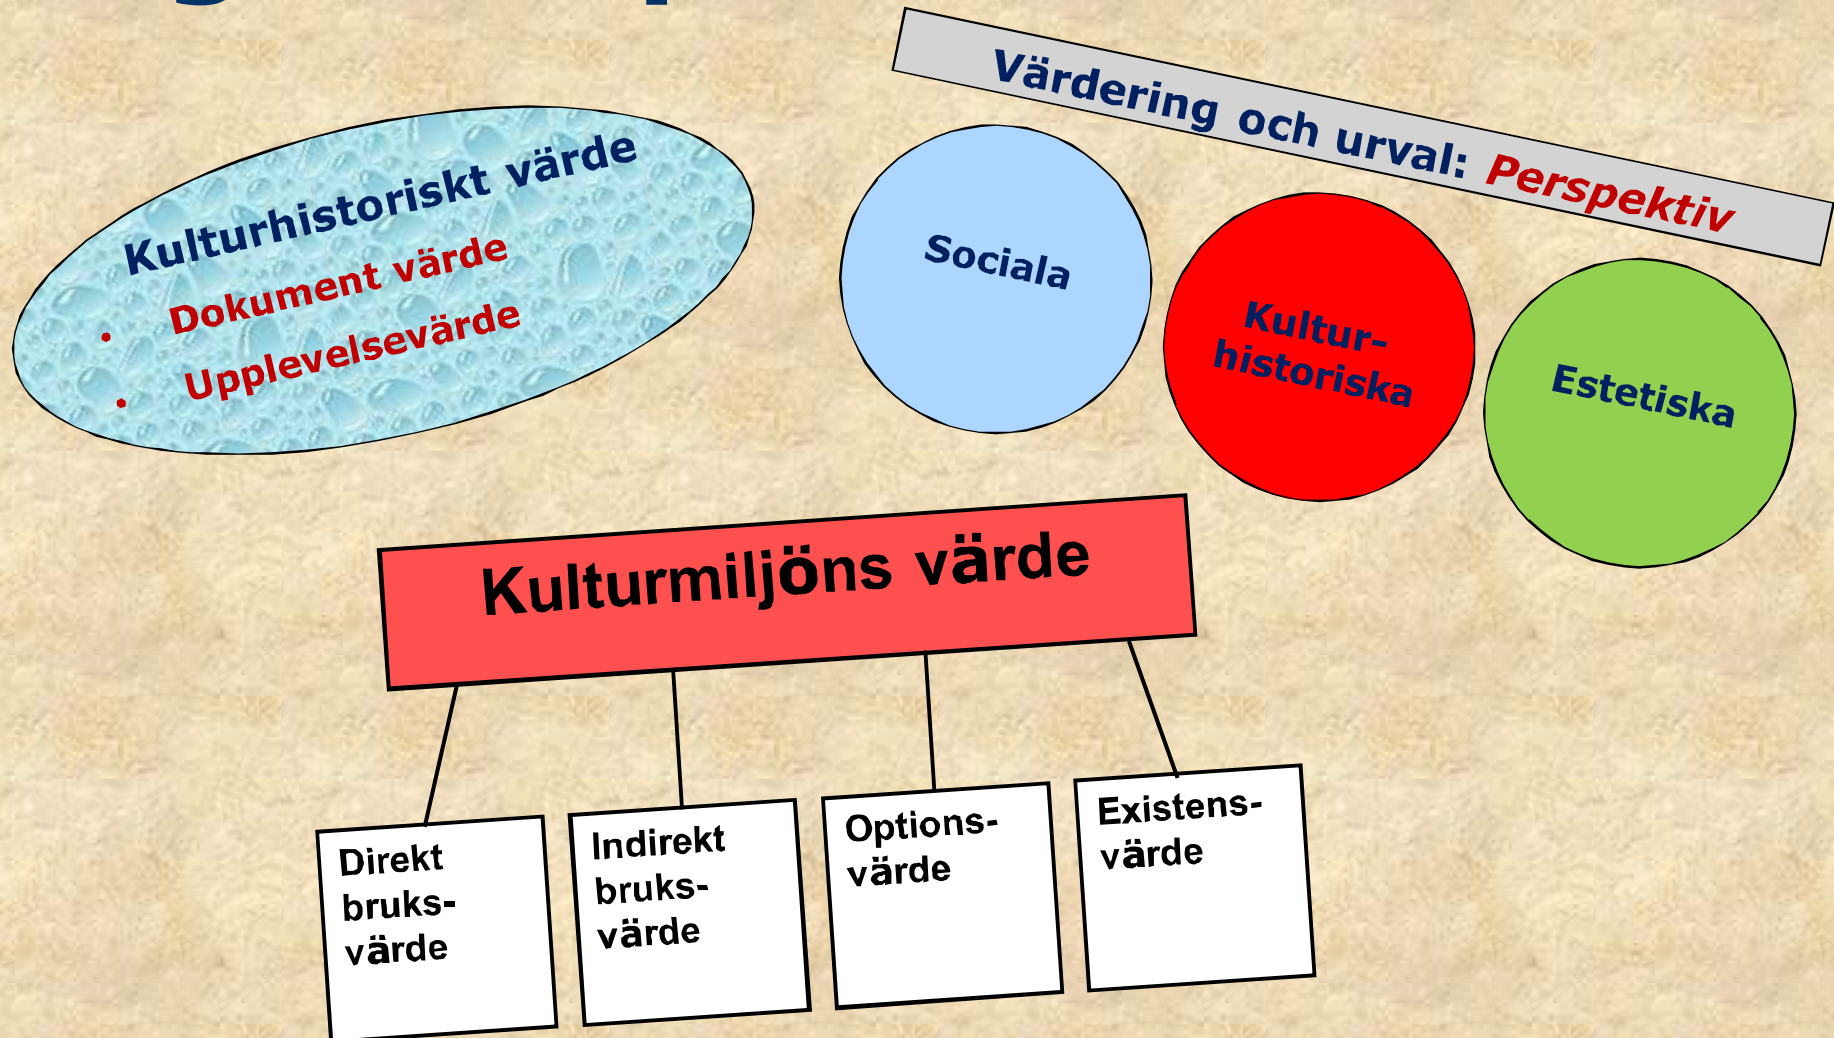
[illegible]

Kulturhistoriskt värde
• Dokument värde
• Upplevelsevärde

Värdering och urval: Perspektiv

Sociala

Kultur-historiska

Estetiska

Kulturmiljöns värde

Direkt bruks-värde

Indirekt bruks-värde

Options-värde

Existens-värde